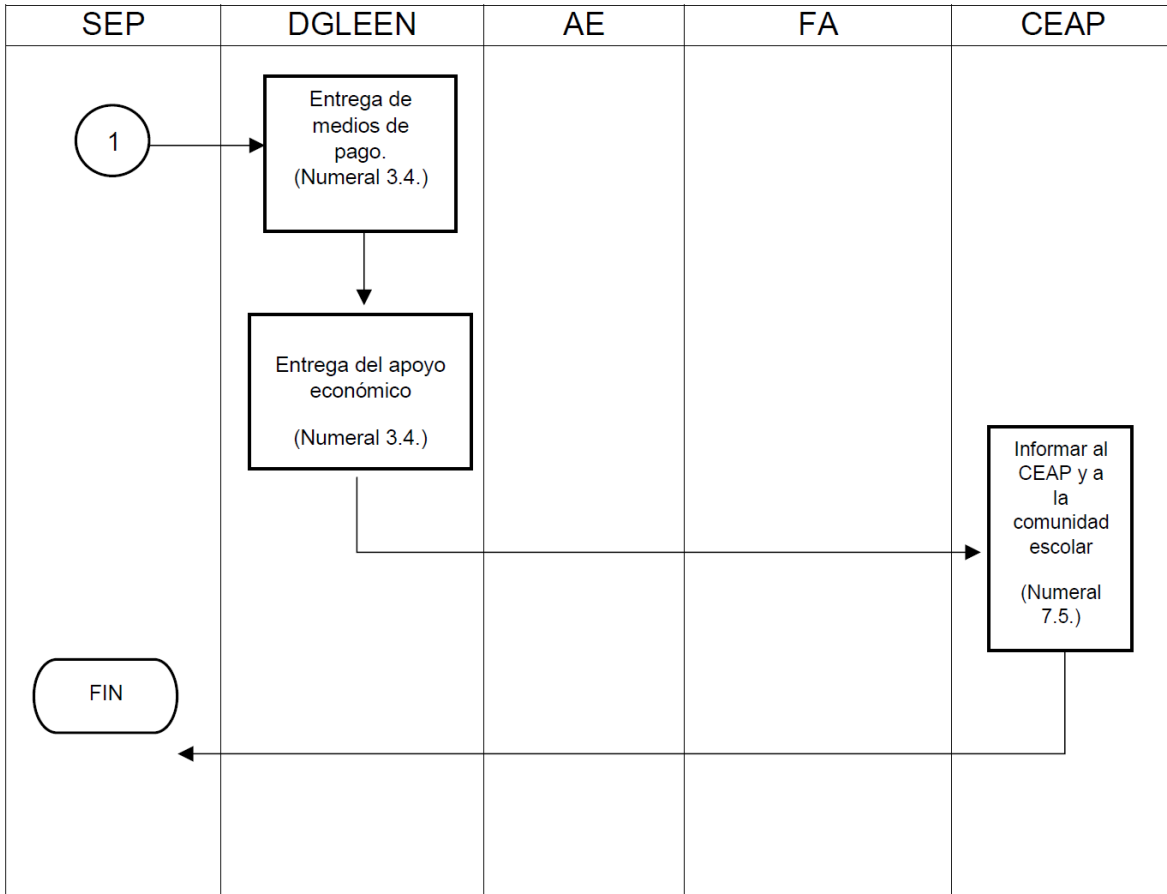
| SEP | DGLEEN | AE | FA | CEAP |
|---|---|---|---|---|

1

Entrega de medios de pago. (Numeral 3.4.)

Entrega del apoyo económico

(Numeral 3.4.)

Informar al CEAP y a la comunidad escolar

(Numeral 7.5.)

FIN